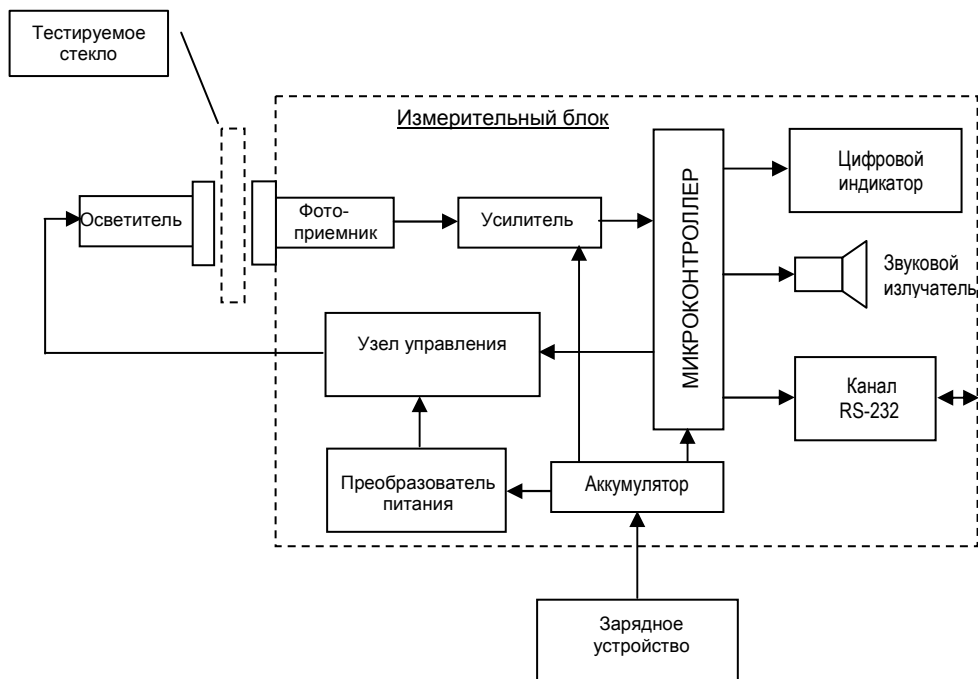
Тестируемое стекло

Измерительный блок

Осветитель

Фото-приемник

Усилитель

МИКРОКОНТРОЛЛЕР

Цифровой индикатор

Звуковой излучатель

Узел управления

Канал RS-232

Преобразователь питания

Аккумулятор

Зарядное устройство